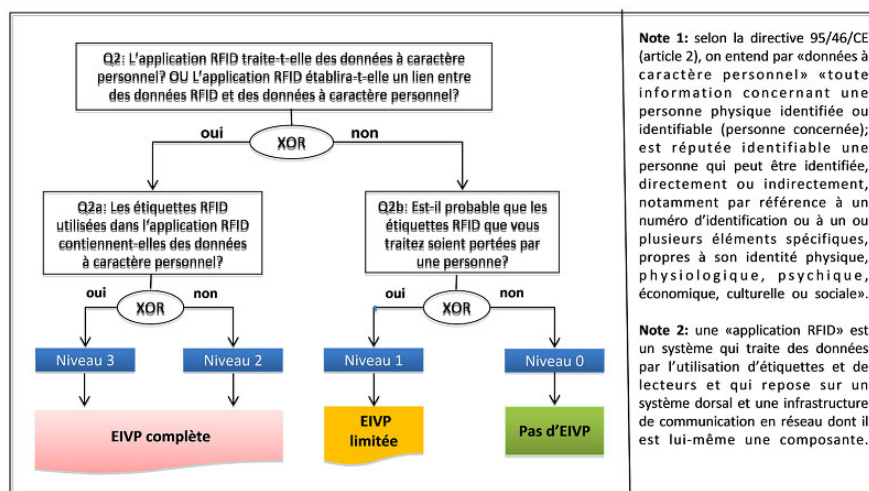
Q2: L'application RFID traite-t-elle des données à caractère personnel? OU L'application RFID établira-t-elle un lien entre des données RFID et des données à caractère personnel?

oui
XOR
non

Q2a: Les étiquettes RFID utilisées dans l'application RFID contiennent-elles des données à caractère personnel?

oui
XOR
non

Niveau 3
Niveau 2

EIVP complète

Q2b: Est-il probable que les étiquettes RFID que vous traitez soient portées par une personne?

oui
XOR
non

Niveau 1
Niveau 0

EIVP limitée

Pas d'EIVP

**Note 1:** selon la directive 95/46/CE (article 2), on entend par «données à caractère personnel» «toute information concernant une personne physique identifiée ou identifiable (personne concernée); est réputée identifiable une personne qui peut être identifiée, directement ou indirectement, notamment par référence à un numéro d'identification ou à un ou plusieurs éléments spécifiques, propres à son identité physique, physiologique, psychique, économique, culturelle ou sociale».

**Note 2:** une «application RFID» est un système qui traite des données par l'utilisation d'étiquettes et de lecteurs et qui repose sur un système dorsal et une infrastructure de communication en réseau dont il est lui-même une composante.